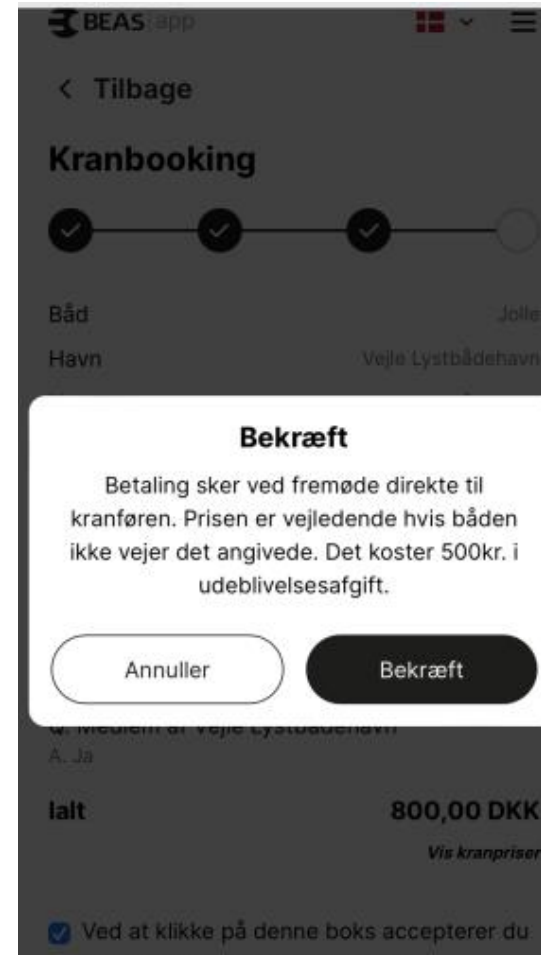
BEAS app

< Tilbage

Kranbooking

Båd Jolle
Havn Vejle Lystbådehavn

Bekræft

Betaling sker ved fremøde direkte til kranføren. Prisen er vejledende hvis båden ikke vejer det angivede. Det koster 500kr. i udeblivelsesafgift.

Annuller Bekræft

Q. Medlem af Vejle Lystbådehavn
A. Ja

Ialt 800,00 DKK

Vis kranpriser

Ved at klikke på denne boks accepterer du